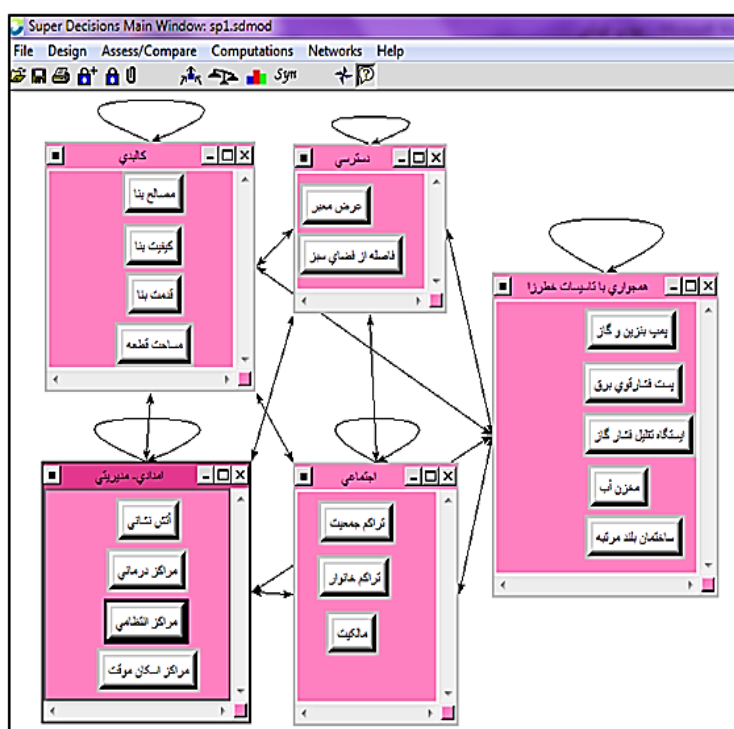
Super Decisions Main Window: sp1.sdmod

File Design Assess/Compare Computations Networks Help

Sym

كالبدي

مصالح بنا

كيفيت بنا

قدمت بنا

مساحت قطعه

دسترسي

عرض معبر

فاصله از فضاي سبز

همجواري با تاسيسات خطرزا

پمپ بنزين و گاز

پست فشارقوي برق

ايستگاه تقليل فشار گاز

مخزن آب

ساختمان بلند مرتبه

امدادي- مديريتي

آتش نشاني

مراكز درماني

مراكز انتظامي

مراكز اسكان موقت

اجتماعي

تراكم جمعيت

تراكم خانوار

مالكيت